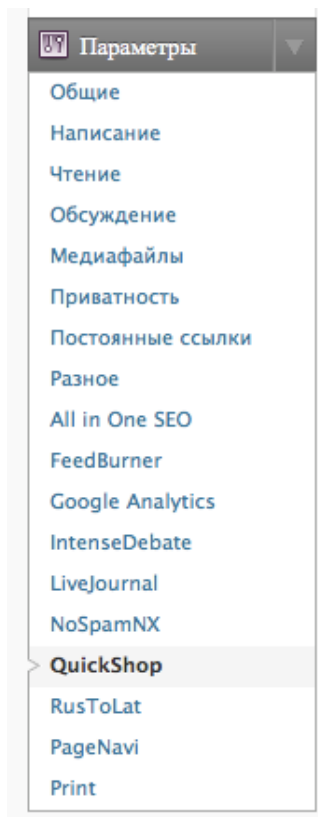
Параметры

Общие
Написание
Чтение
Обсуждение
Медиафайлы
Приватность
Постоянные ссылки
Разное
All in One SEO
FeedBurner
Google Analytics
IntenseDebate
LiveJournal
NoSpamNX
QuickShop
RusToLat
PageNavi
Print